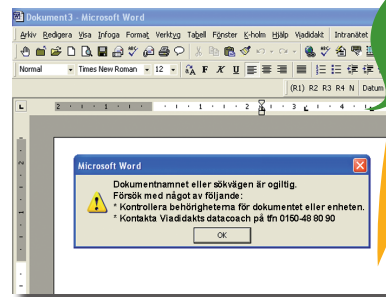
Dokument3 - Microsoft Word

Arkiv Redigera Visa Infoga Format Verktyg Tabell Fönster K-holm Hjälp Viadidakt Intranätet

Normal Times New Roman 12 F K U

(R1) R2 R3 R4 N Datum

Microsoft Word

Dokumentnamnet eller sökvägen är ogiltig.
Försök med något av följande:
* Kontrollera behörigheterna för dokumentet eller enheten.
* Kontakta Viadidakts datacoach på tfn 0150-48 80 90

OK